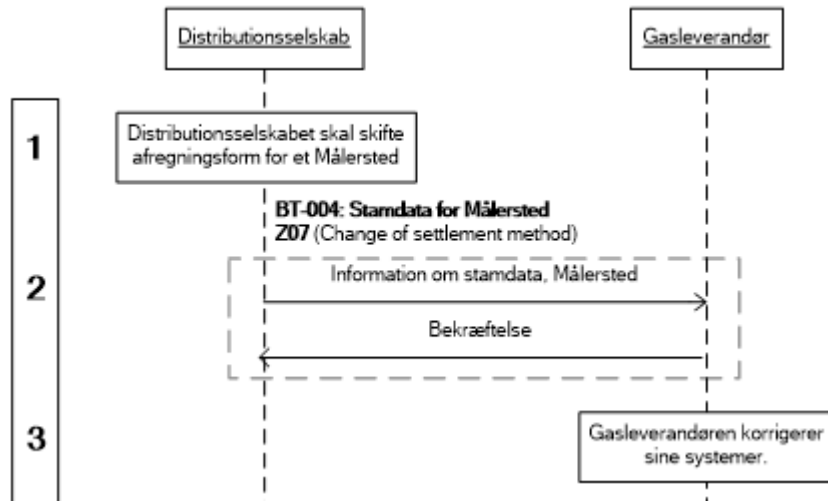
Distributionsselskab

Gasleverandør

1

Distributionsselskabet skal skifte afregningsform for et Målersted

BT-004: Stamdata for Målersted
Z07 (Change of settlement method)

2

Information om stamdata, Målersted

Bekræftelse

3

Gasleverandøren korrigerer sine systemer.